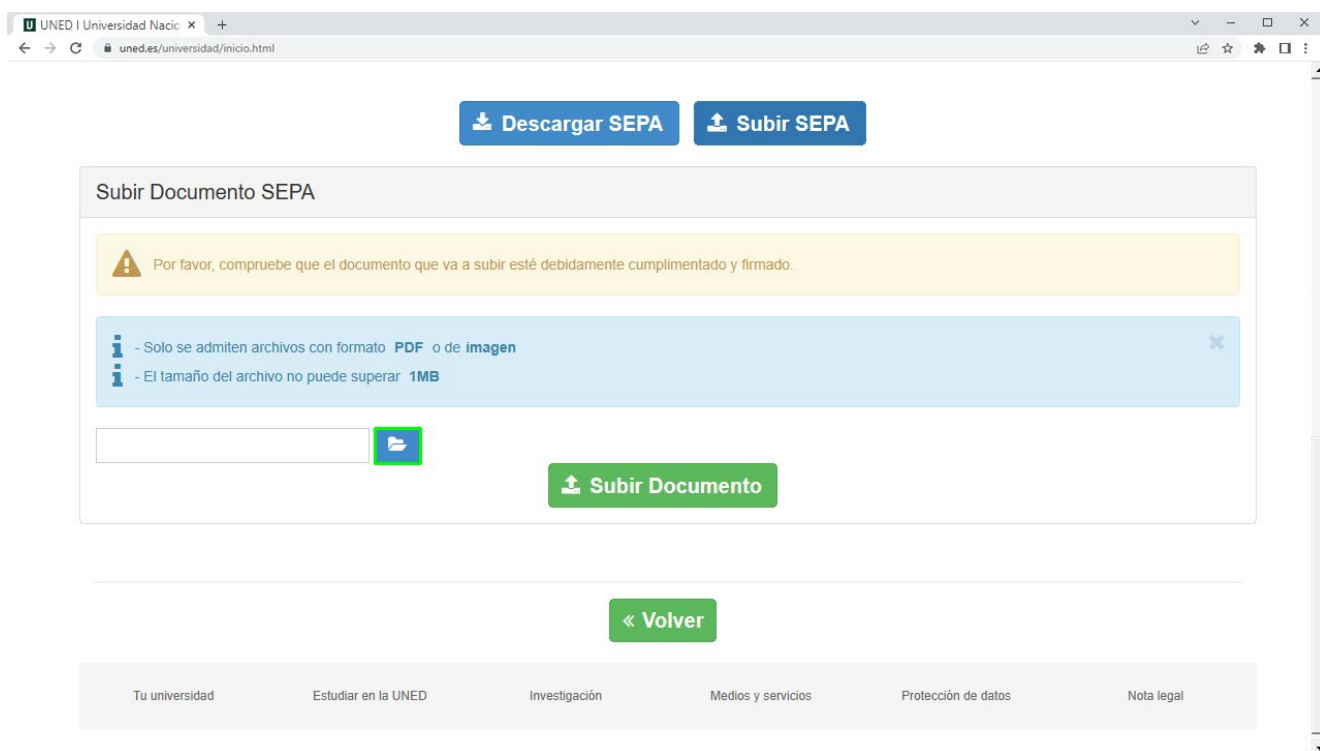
UNED I Universidad Nacio ×  +

uned.es/universidad/inicio.html

Descargar SEPA  Subir SEPA

Subir Documento SEPA

Por favor, compruebe que el documento que va a subir esté debidamente cumplimentado y firmado.

- Solo se admiten archivos con formato PDF o de imagen

- El tamaño del archivo no puede superar 1MB

Subir Documento

« Volver

Tu universidad  Estudiar en la UNED  Investigación  Medios y servicios  Protección de datos  Nota legal